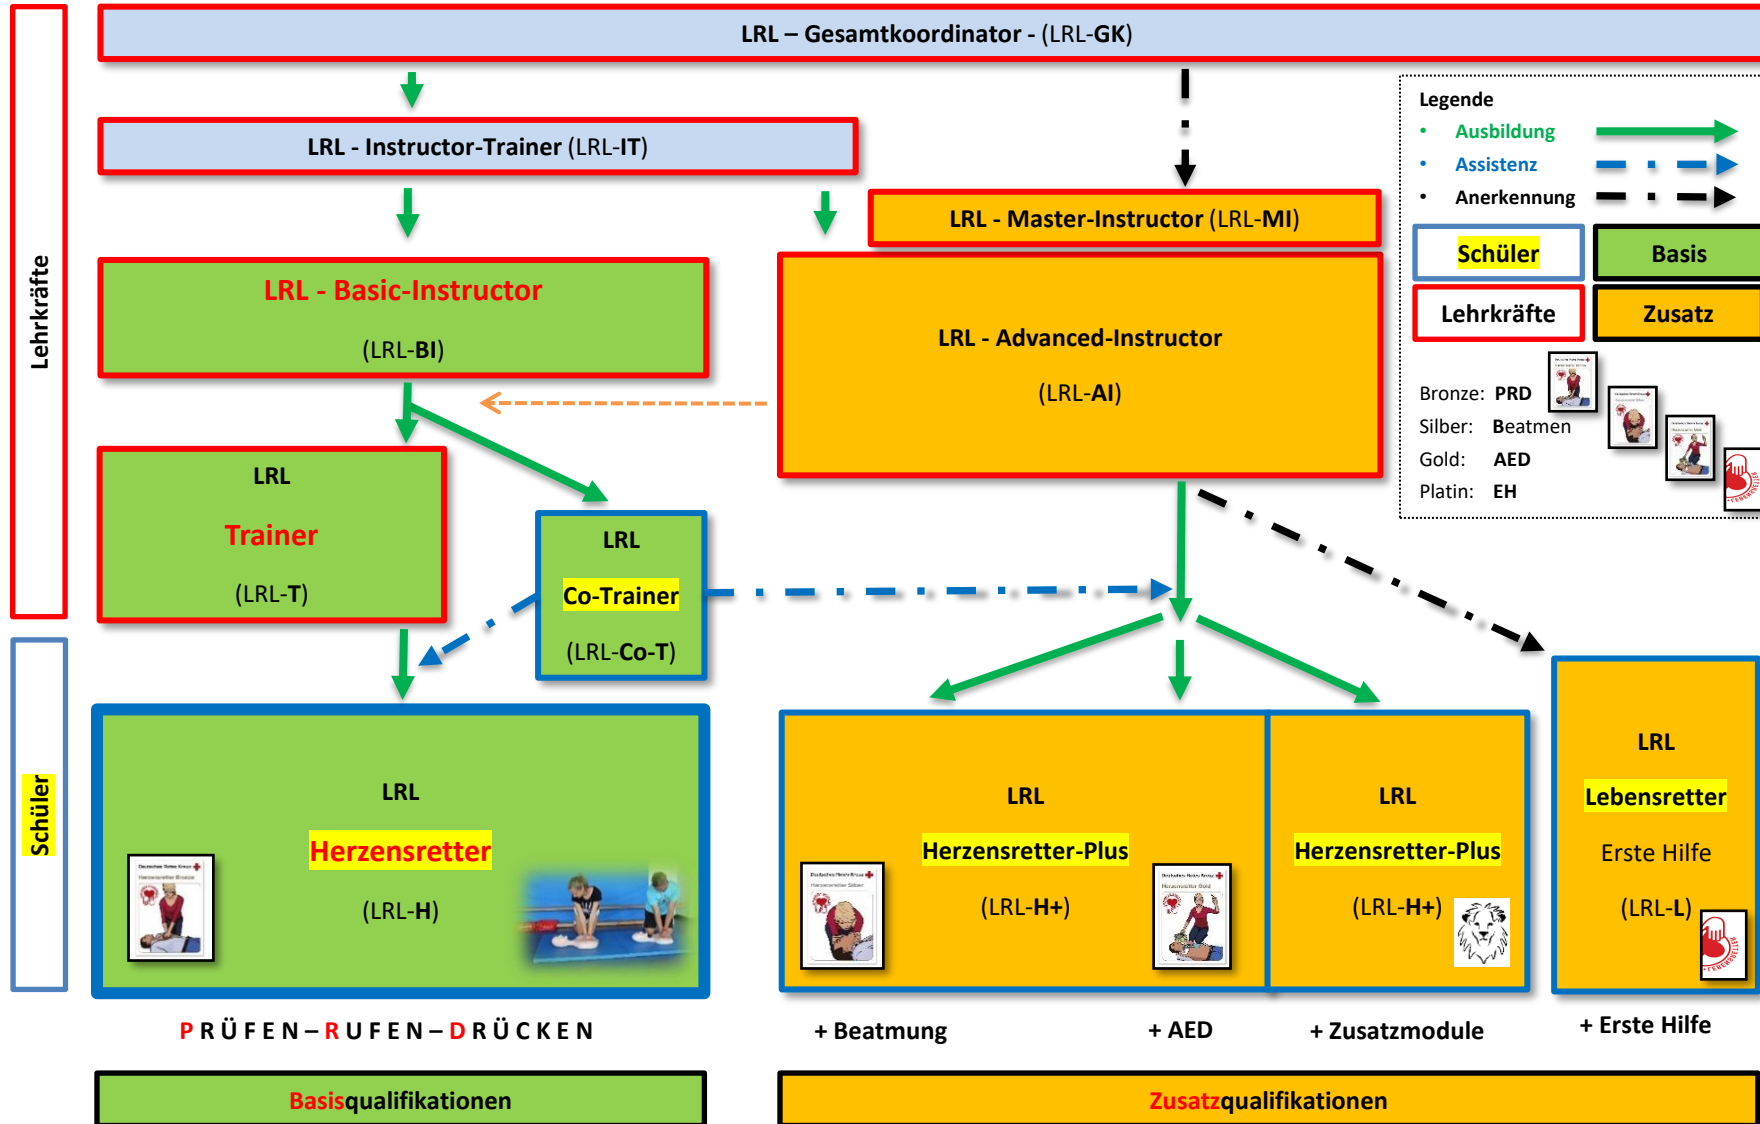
Lehrkräfte

LRL – Gesamtkoordinator - (LRL-GK)

LRL - Instructor-Trainer (LRL-IT)

LRL - Master-Instructor (LRL-MI)

Legende
• Ausbildung
• Assistenz
• Anerkennung

Schüler
Basis
Lehrkräfte
Zusatz

Bronze: PRD
Silber: Beatmen
Gold: AED
Platin: EH

LRL - Basic-Instructor
(LRL-BI)

LRL - Advanced-Instructor
(LRL-AI)

LRL
Trainer
(LRL-T)

LRL
Co-Trainer
(LRL-Co-T)

Schüler

LRL
Herzensretter
(LRL-H)

LRL
Herzensretter-Plus
(LRL-H+)

LRL
Herzensretter-Plus
(LRL-H+)

LRL
Lebensretter
Erste Hilfe
(LRL-L)

PRÜFEN – RUFEN – DRÜCKEN

+ Beatmung

+ AED

+ Zusatzmodule

+ Erste Hilfe

Basisqualifikationen

Zusatzqualifikationen